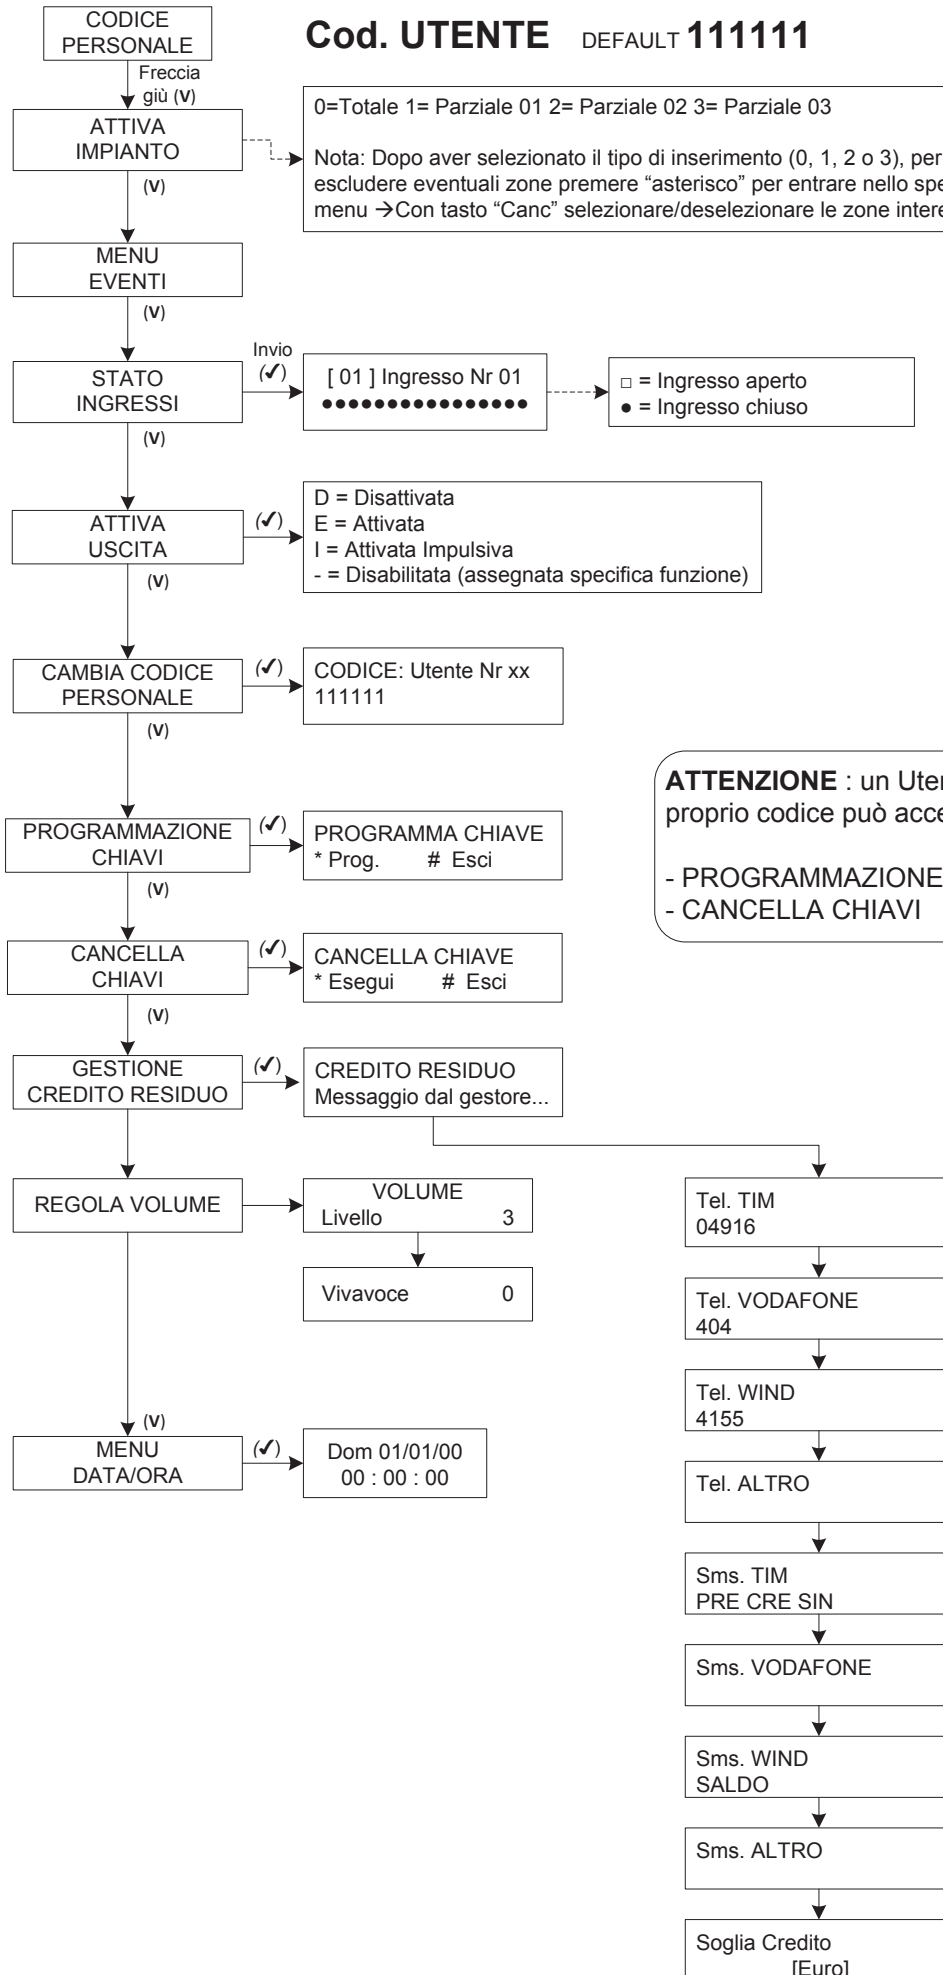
CODICE PERSONALE

Cod. UTENTE DEFAULT 111111

Freccia giù (V)

ATTIVA IMPIANTO

0=Totale 1= Parziale 01 2= Parziale 02 3= Parziale 03

Nota: Dopo aver selezionato il tipo di inserimento (0, 1, 2 o 3), per escludere eventuali zone premere “asterisco” per entrare nello spe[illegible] menu →Con tasto “Canc” selezionare/deselezionare le zone intere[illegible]

(V)

MENU EVENTI

(V)

Invio (✓)

STATO INGRESSI

[ 01 ] Ingresso Nr 01
●●●●●●●●●●●●●●●●

□ = Ingresso aperto
● = Ingresso chiuso

(V)

ATTIVA USCITA

(✓)

D = Disattivata
E = Attivata
I = Attivata Impulsiva
- = Disabilitata (assegnata specifica funzione)

(V)

CAMBIA CODICE PERSONALE

(✓)

CODICE: Utente Nr xx
111111

(V)

ATTENZIONE : un Ute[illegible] proprio codice può acce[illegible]

- PROGRAMMAZIONE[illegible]
- CANCELLA CHIAVI

PROGRAMMAZIONE CHIAVI

(✓)

PROGRAMMA CHIAVE
* Prog. # Esci

(V)

CANCELLA CHIAVI

(✓)

CANCELLA CHIAVE
* Esegui # Esci

(V)

GESTIONE CREDITO RESIDUO

(✓)

CREDITO RESIDUO
Messaggio dal gestore...

REGOLA VOLUME

VOLUME
Livello 3

Vivavoce 0

Tel. TIM
04916

Tel. VODAFONE
404

Tel. WIND
4155

Tel. ALTRO

Sms. TIM
PRE CRE SIN

Sms. VODAFONE

Sms. WIND
SALDO

Sms. ALTRO

Soglia Credito
[Euro]

(V)

MENU DATA/ORA

(✓)

Dom 01/01/00
00 : 00 : 00